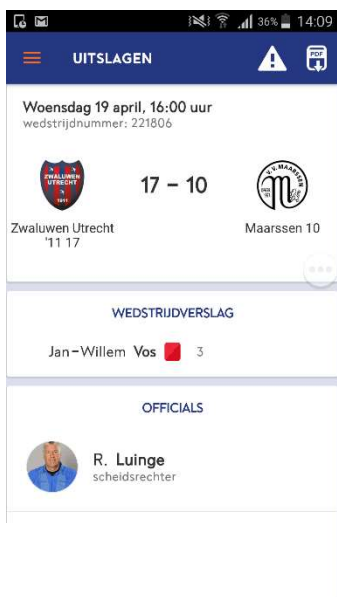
36% 14:09

UITSLAGEN

PDF

Woensdag 19 april, 16:00 uur
wedstrijdnummer: 221806

ZWALUWEN UTRECHT
1911

17 - 10

V.V. MAARSSEN

Zwaluwen Utrecht '11 17

Maarssen 10

WEDSTRIJDVERSLAG

Jan-Willem Vos 3

OFFICIALS

R. Luinge
scheidsrechter